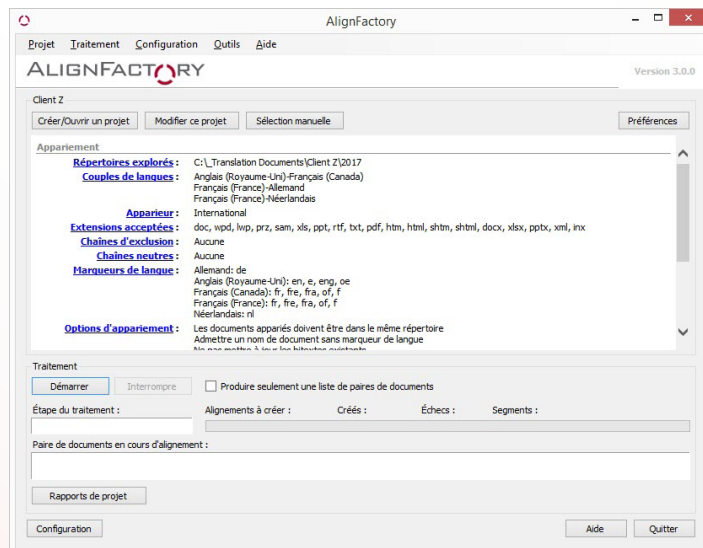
AlignFactory

Projet Traitement Configuration Outils Aide

ALIGNFACTORY

Version 3.0.0

Client Z

Créer/Ouvrir un projet | Modifier ce projet | Sélection manuelle | Préférences

Appariement

Répertoires explorés : C:\_Translation Documents\Client Z\2017

Couples de langues : Anglais (Royaume-Uni)-Français (Canada)
Français (France)-Allemand
Français (France)-Néerlandais

Apparieur : International

Extensions acceptées : doc, wpd, lwp, prz, sam, xls, ppt, rtf, txt, pdf, htm, html, shtm, shtml, docx, xlsx, pptx, xml, inx

Chaînes d'exclusion : Aucune

Chaînes neutres : Aucune

Marqueurs de langue : Allemand: de
Anglais (Royaume-Uni): en, e, eng, oe
Français (Canada): fr, fre, fra, of, f
Français (France): fr, fre, fra, of, f
Néerlandais: nl

Options d'appariement : Les documents appariés doivent être dans le même répertoire
Admettre un nom de document sans marqueur de langue
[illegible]

Traitement

Démarrer | Interrompre

Produire seulement une liste de paires de documents

Étape du traitement :

Alignements à créer : Créés : Échecs : Segments :

Paire de documents en cours d'alignement :

Rapports de projet

Configuration | Aide | Quitter